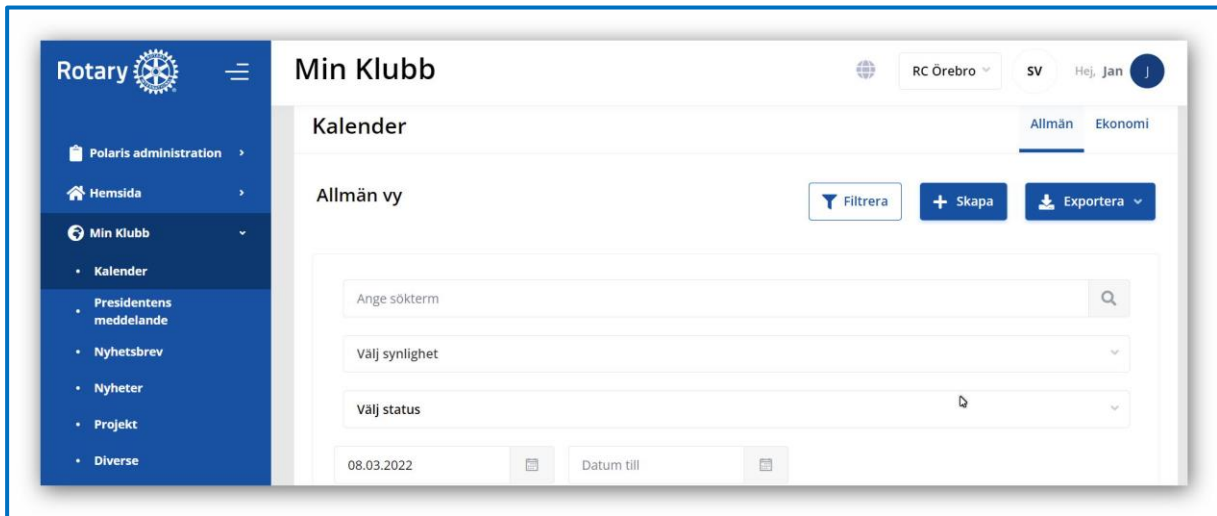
Rotary

Polaris administration ›

Hemsida ›

Min Klubb

• Kalender

• Presidentens meddelande

• Nyhetsbrev

• Nyheter

• Projekt

• Diverse

Min Klubb

RC Örebro

SV

Hej, Jan

J

Kalender

Allmän

Ekonomi

Allmän vy

Filtrera

+ Skapa

Exportera

Ange sökterm

Välj synlighet

Välj status

08.03.2022

Datum till